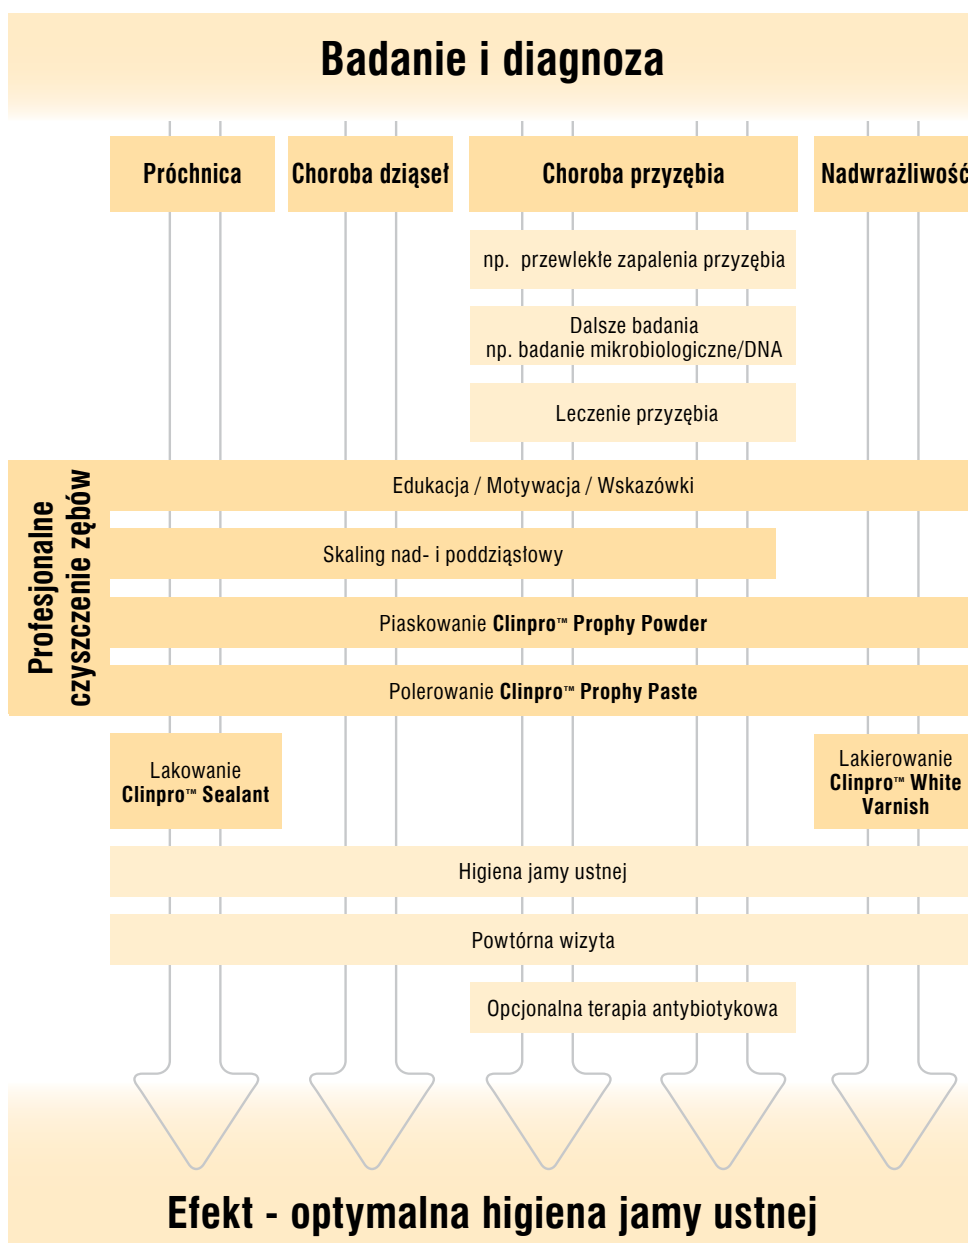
Badanie i diagnoza

Próchnica

Choroba dziąseł

Choroba przyzębia

Nadwrażliwość

np. przewlekłe zapalenia przyzębia

Dalsze badania
np. badanie mikrobiologiczne/DNA

Leczenie przyzębia

Profesjonalne czyszczenie zębów

Edukacja / Motywacja / Wskazówki

Skaling nad- i poddziąsłowy

Piaskowanie **Clinpro™ Prophy Powder**

Polerowanie **Clinpro™ Prophy Paste**

Lakowanie
**Clinpro™ Sealant**

Lakierowanie
**Clinpro™ White Varnish**

Higiena jamy ustnej

Powtórna wizyta

Opcjonalna terapia antybiotykowa

Efekt - optymalna higiena jamy ustnej